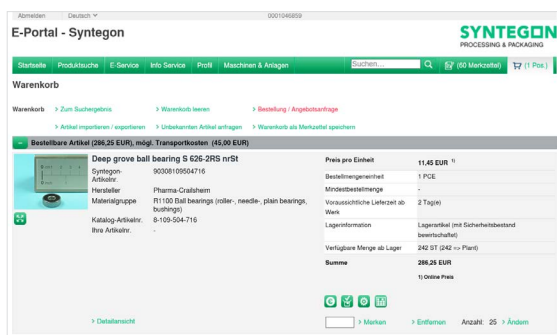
Abmelden Deutsch 0001046859

E-Portal - Syntegon

SYNTEGON
PROCESSING & PACKAGING

Startseite Produktsuche E-Service Info Service Profil Maschinen & Anlagen Suchen... (60 Merkzettel) (1 Pos.)

Warenkorb

Warenkorb > Zum Suchergebnis > Warenkorb leeren > Bestellung / Angebotsanfrage

> Artikel importieren / exportieren > Unbekannten Artikel anfragen > Warenkorb als Merkzettel speichern

Bestellbare Artikel (286,25 EUR), mögl. Transportkosten (45,00 EUR)

Deep grove ball bearing S 626-2RS nrSt

| | |
|---|---|
| Syntegon-Artikelnr. | 90308109504716 |
| Hersteller | Pharma-Crailsheim |
| Materialgruppe | R1100 Ball bearings (roller-, needle-, plain bearings, bushings) |
| Katalog-Artikelnr. | 8-109-504-716 |
| Ihre Artikelnr. | - |

| | |
|---|---|
| Preis pro Einheit | 11,45 EUR $^{1)}$ |
| Bestellmengeneinheit | 1 PCE |
| Mindestbestellmenge | - |
| Voraussichtliche Lieferzeit ab Werk | 2 Tag(e) |
| Lagerinformation | Lagerartikel (mit Sicherheitsbestand bewirtschaftet) |
| Verfügbare Menge ab Lager | 242 ST (242 => Plant) |
| Summe | 286,25 EUR |
| | 1) Online Preis |

> Detailansicht

> Merken > Entfernen Anzahl: 25 > Ändern